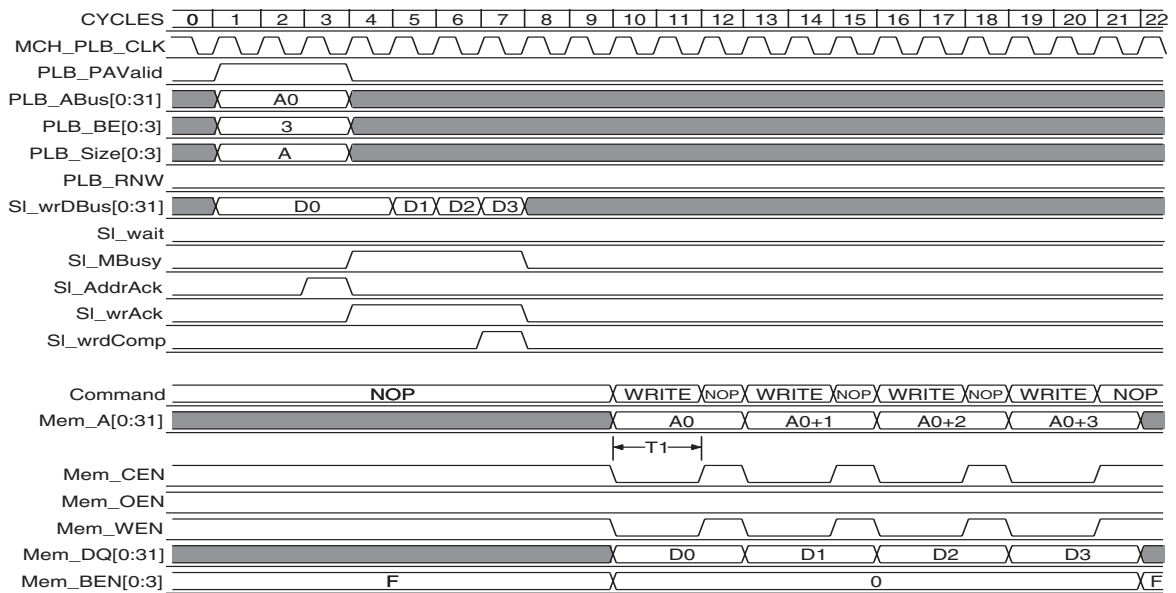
CYCLES 0 1 2 3 4 5 6 7 8 9 10 11 12 13 14 15 16 17 18 19 20 21 22
MCH_PLB_CLK
PLB_PAValid
PLB_ABus[0:31] A0
PLB_BE[0:3] 3
PLB_Size[0:3] A
PLB_RNW
Sl_wrDBus[0:31] D0 D1 D2 D3
Sl_wait
Sl_MBusy
Sl_AddrAck
Sl_wrAck
Sl_wrdComp

Command NOP WRITE NOP WRITE NOP WRITE NOP WRITE NOP
Mem_A[0:31] A0 A0+1 A0+2 A0+3
T1
Mem_CEN
Mem_OEN
Mem_WEN
Mem_DQ[0:31] D0 D1 D2 D3
Mem_BEN[0:3] F 0 F